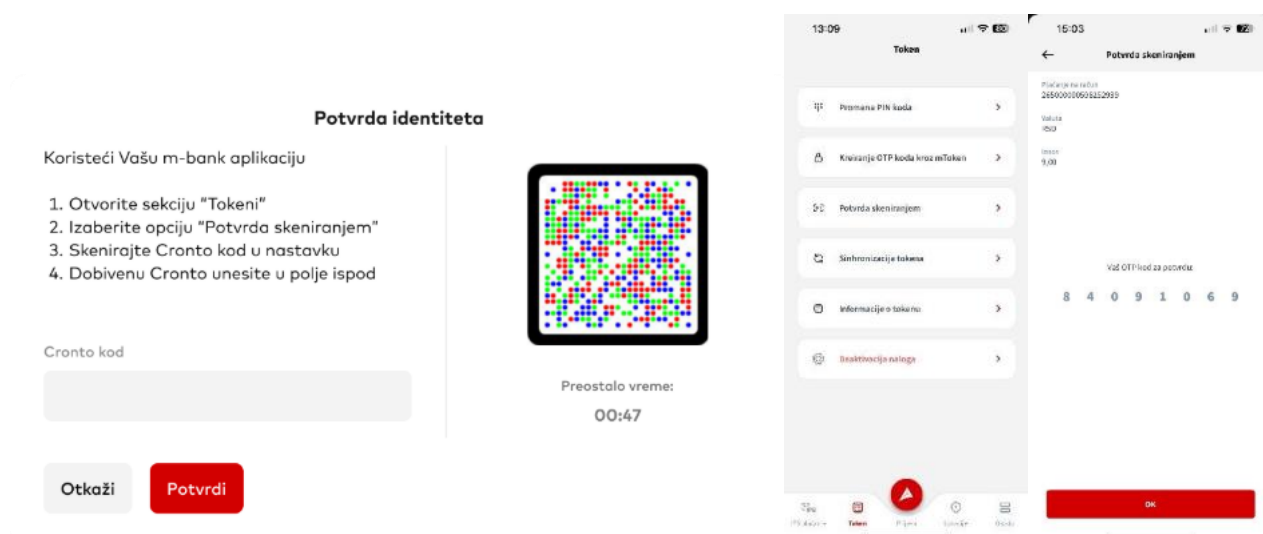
Potvrda identiteta

Koristeći Vašu m-bank aplikaciju

1. Otvorite sekciju "Tokeni"
2. Izaberite opciju "Potvrda skeniranjem"
3. Skenirajte Cronto kod u nastavku
4. Dobivenu Cronto unesite u polje ispod

Cronto kod

Preostalo vreme:
00:47

Otkaži
Potvrdi

13:09
Token
Promena PIN koda
Kreiranje OTP koda kroz mToken
Potvrda skeniranjem
Sinhronizacija tokena
Informacije o tokenu
Deaktivacija naloga
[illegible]
Token
Plaćanje
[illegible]
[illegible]

15:03
Potvrda skeniranjem
Plaćanje na račun
265000000050352939
Valuta
RSD
Iznos
9,00
Vaš OTP kod za potvrdu:
8 4 0 9 1 0 6 9
OK